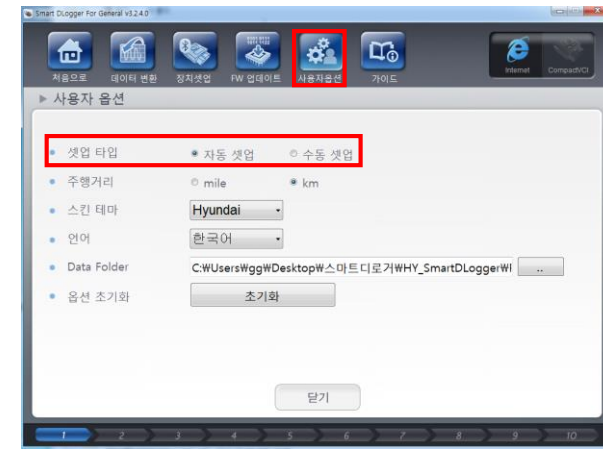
Smart DLogger For General v3.2.4.0

처음으로 데이터 변환 장치셋업 FW 업데이트 사용자옵션 가이드

Internet CompactVCI

▶ 사용자 옵션

셋업 타입 자동 셋업 수동 셋업

주행거리 mile km

스킨 테마 Hyundai

언어 한국어

Data Folder C:₩Users₩gg₩Desktop₩스마트디로거₩HY_SmartDLogger₩I ...

옵션 초기화 초기화

닫기

1 2 3 4 5 6 7 8 9 10